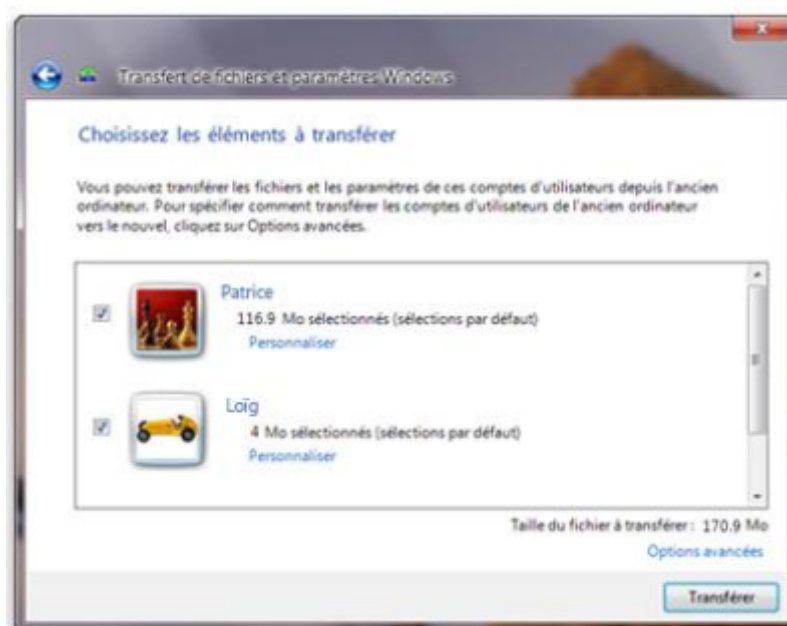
Transfert de fichiers et paramètres Windows

Choisissez les éléments à transférer

Vous pouvez transférer les fichiers et les paramètres de ces comptes d'utilisateurs depuis l'ancien ordinateur. Pour spécifier comment transférer les comptes d'utilisateurs de l'ancien ordinateur vers le nouvel, cliquez sur Options avancées.

Patrice
116.9 Mo sélectionnés (sélections par défaut)
Personnaliser

Loïg
4 Mo sélectionnés (sélections par défaut)
Personnaliser

Taille du fichier à transférer : 170.9 Mo
Options avancées

Transférer